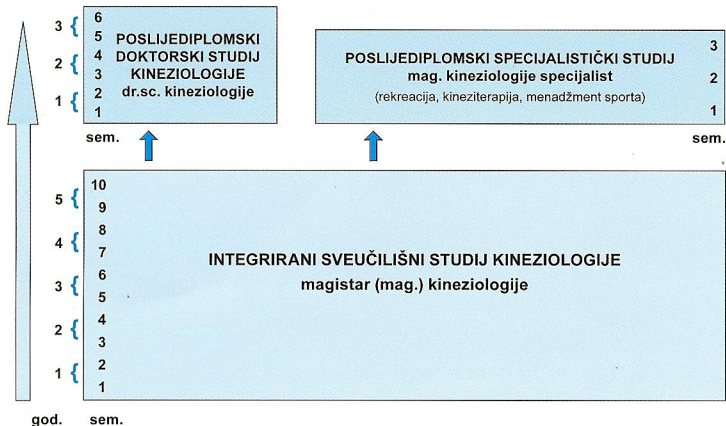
3 { 6
5
2 { 4
3
1 { 2
1

POSLIJEDIPLOMSKI DOKTORSKI STUDIJ KINEZIOLOGIJE
dr.sc. kineziologije

sem.

POSLIJEDIPLOMSKI SPECIJALISTIČKI STUDIJ
mag. kineziologije specijalist
(rekreacija, kineziterapija, menadžment sporta)

3
2
1

sem.

5 { 10
9
4 { 8
7
3 { 6
5
2 { 4
3
1 { 2
1

INTEGRIRANI SVEUČILIŠNI STUDIJ KINEZIOLOGIJE
magistar (mag.) kineziologije

god. sem.